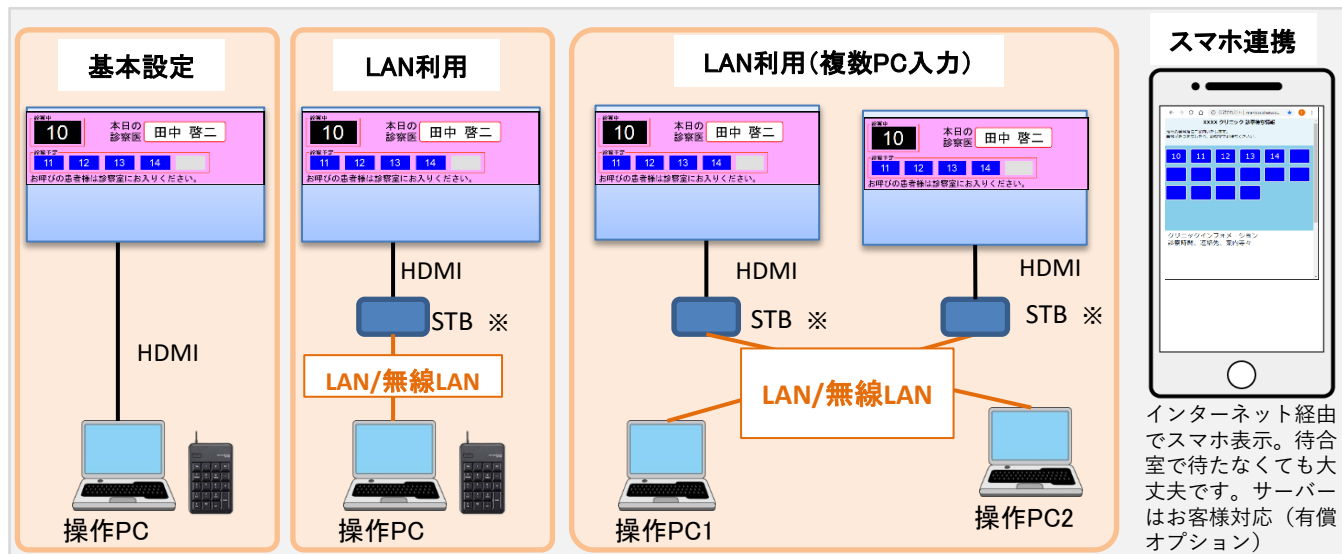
基本設定

診察中
10
本日の診察医
田中 啓二
診察予定
11 12 13 14
お呼びの患者様は診察室にお入りください。

HDMI

操作PC

LAN利用

診察中
10
本日の診察医
田中 啓二
診察予定
11 12 13 14
お呼びの患者様は診察室にお入りください。

HDMI
STB ※
LAN/無線LAN

操作PC

LAN利用（複数PC入力）

診察中
10
本日の診察医
田中 啓二
診察予定
11 12 13 14
お呼びの患者様は診察室にお入りください。

診察中
10
本日の診察医
田中 啓二
診察予定
11 12 13 14
お呼びの患者様は診察室にお入りください。

HDMI
STB ※
HDMI
STB ※
LAN/無線LAN

操作PC1
操作PC2

スマホ連携

XXXX クリニック 診察番号情報
10 11 12 13 14
クリニックインフォメーション
診療時間、店休先、案内等々

インターネット経由でスマホ表示。待合室で待たなくても大丈夫です。サーバーはお客様対応（有償オプション）